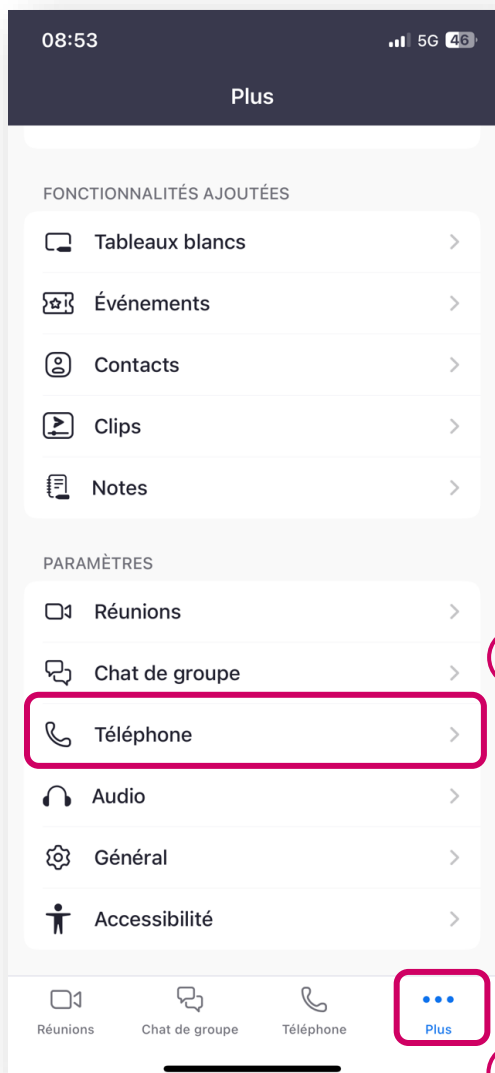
08:53

5G 46

Plus

FONCTIONNALITÉS AJOUTÉES

Tableaux blancs

Événements

Contacts

Clips

Notes

PARAMÈTRES

Réunions

Chat de groupe

Téléphone

Audio

Général

Accessibilité

Réunions

Chat de groupe

Téléphone

Plus